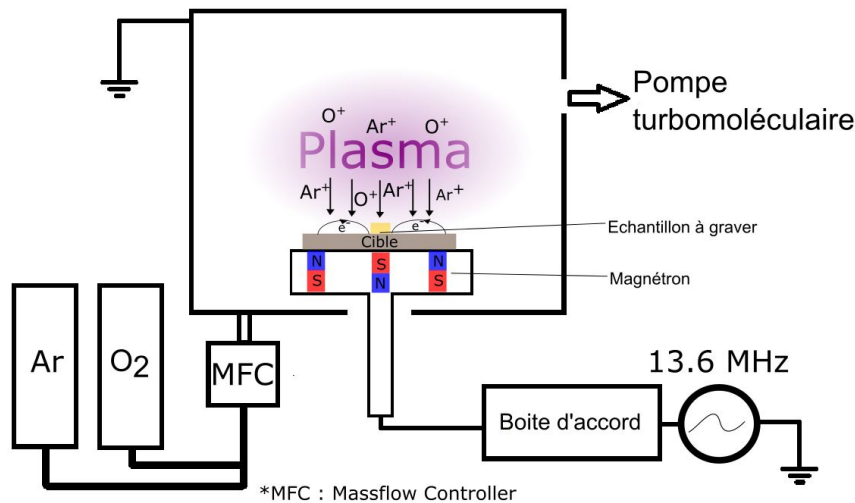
Pompe turbomoléculaire

$O^+$ $Ar^+$ $O^+$

Plasma

$Ar^+$ $O^+$ $Ar^+$ $Ar^+$

$e^-$ $e^-$

Cible

Echantillon à graver

N S N
S N S

Magnétron

Ar

$O_2$

MFC

13.6 MHz

Boite d'accord

*MFC : Massflow Controller